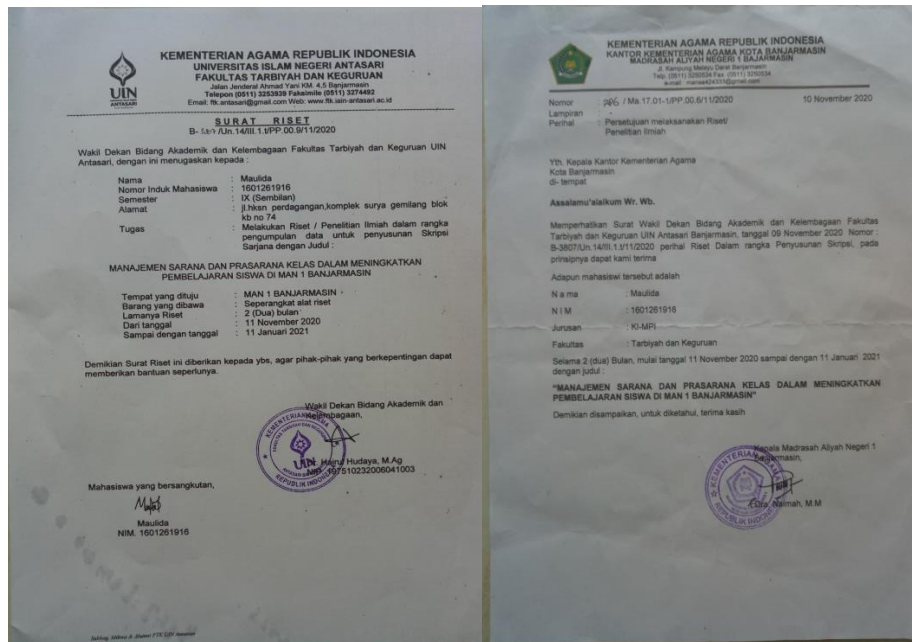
UIN
ANTASARI

KEMENTERIAN AGAMA REPUBLIK INDONESIA
UNIVERSITAS ISLAM NEGERI ANTASARI
FAKULTAS TARBIYAH DAN KEGURUAN
Jalan Jenderal Ahmad Yani KM. 4,5 Banjarmasin
Telepon (0511) 3253939 Faksimile (0511) 3274492
Email: ftk.antasari@gmail.com Web: www.ftk.iain-antasari.ac.id

SURAT RISET
B- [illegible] /Un.14/III.1.1/PP.00.9/11/2020

Wakil Dekan Bidang Akademik dan Kelembagaan Fakultas Tarbiyah dan Keguruan UIN Antasari, dengan ini menugaskan kepada :

Nama : Maulida
Nomor Induk Mahasiswa : 1601261916
Semester : IX (Sembilan)
Alamat : jl.hksn perdagangan,komplek surya gemilang blok kb no 74
Tugas : Melakukan Riset / Penelitian Ilmiah dalam rangka pengumpulan data untuk penyusunan Skripsi Sarjana dengan Judul :

MANAJEMEN SARANA DAN PRASARANA KELAS DALAM MENINGKATKAN PEMBELAJARAN SISWA DI MAN 1 BANJARMASIN

Tempat yang dituju : MAN 1 BANJARMASIN
Barang yang dibawa : Seperangkat alat riset
Lamanya Riset : 2 (Dua) bulan
Dari tanggal : 11 November 2020
Sampai dengan tanggal : 11 Januari 2021

Demikian Surat Riset ini diberikan kepada ybs, agar pihak-pihak yang berkepentingan dapat memberikan bantuan seperlunya.

Wakil Dekan Bidang Akademik dan Kelembagaan,

KEMENTERIAN AGAMA
REPUBLIK INDONESIA

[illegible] Hudaya, M.Ag
NIP. 197510232006041003

Mahasiswa yang bersangkutan,

Maulida
NIM. 1601261916

KEMENTERIAN AGAMA REPUBLIK INDONESIA
KANTOR KEMENTERIAN AGAMA KOTA BANJARMASIN
MADRASAH ALIYAH NEGERI 1 BAJARMASIN
Jl. Kampung Melayu Darat Banjarmasin
Telp. (0511) 3250534 Fax. (0511) 3250534
e-mail: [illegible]

Nomor : 946 / Ma.17.01-1/PP.00.6/11/2020
Lampiran : -
Perihal : Persetujuan melaksanakan Riset/ Penelitian Ilmiah

10 November 2020

Yth. Kepala Kantor Kementerian Agama Kota Banjarmasin
di- tempat

Assalamu'alaikum Wr. Wb.

Memperhatikan Surat Wakil Dekan Bidang Akademik dan Kelembagaan Fakultas Tarbiyah dan Keguruan UIN Antasari Banjarmasin, tanggal 09 November 2020 Nomor : B-3807/Un.14/III.1.1/11/2020 perihal Riset Dalam rangka Penyusunan Skripsi, pada prinsipnya dapat kami terima

Adapun mahasiswi tersebut adalah

N a m a : Maulida
N I M : 1601261916
Jurusan : KI-MPI
Fakultas : Tarbiyah dan Keguruan

Selama 2 (dua) Bulan, mulai tanggal 11 November 2020 sampai dengan 11 Januari 2021 dengan judul :

"MANAJEMEN SARANA DAN PRASARANA KELAS DALAM MENINGKATKAN PEMBELAJARAN SISWA DI MAN 1 BANJARMASIN"

Demikian disampaikan, untuk diketahui, terima kasih

Kepala Madrasah Aliyah Negeri 1 Banjarmasin,

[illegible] Naimah, M.M